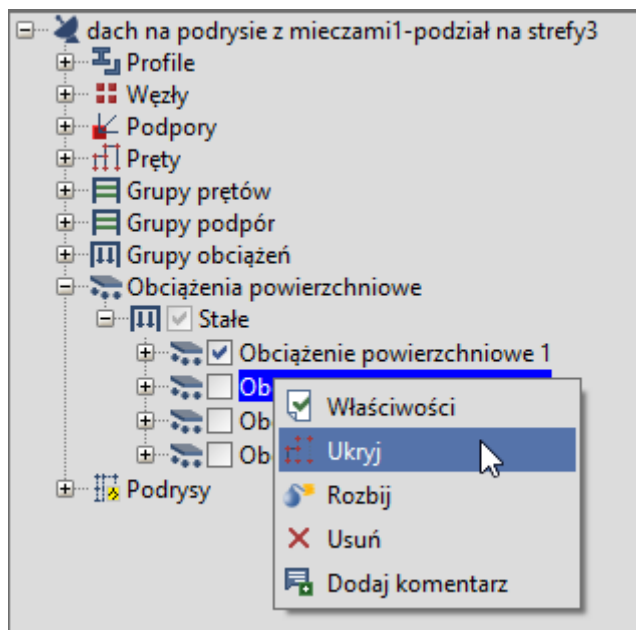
dach na podrysie z mieczami1-podział na strefy3
Profile
Węzły
Podpory
Pręty
Grupy prętów
Grupy podpór
Grupy obciążeń
Obciążenia powierzchniowe
Stałe
Obciążenie powierzchniowe 1
Ob
Ob
Ob
Podrysy

Właściwości
Ukryj
Rozbij
Usuń
Dodaj komentarz